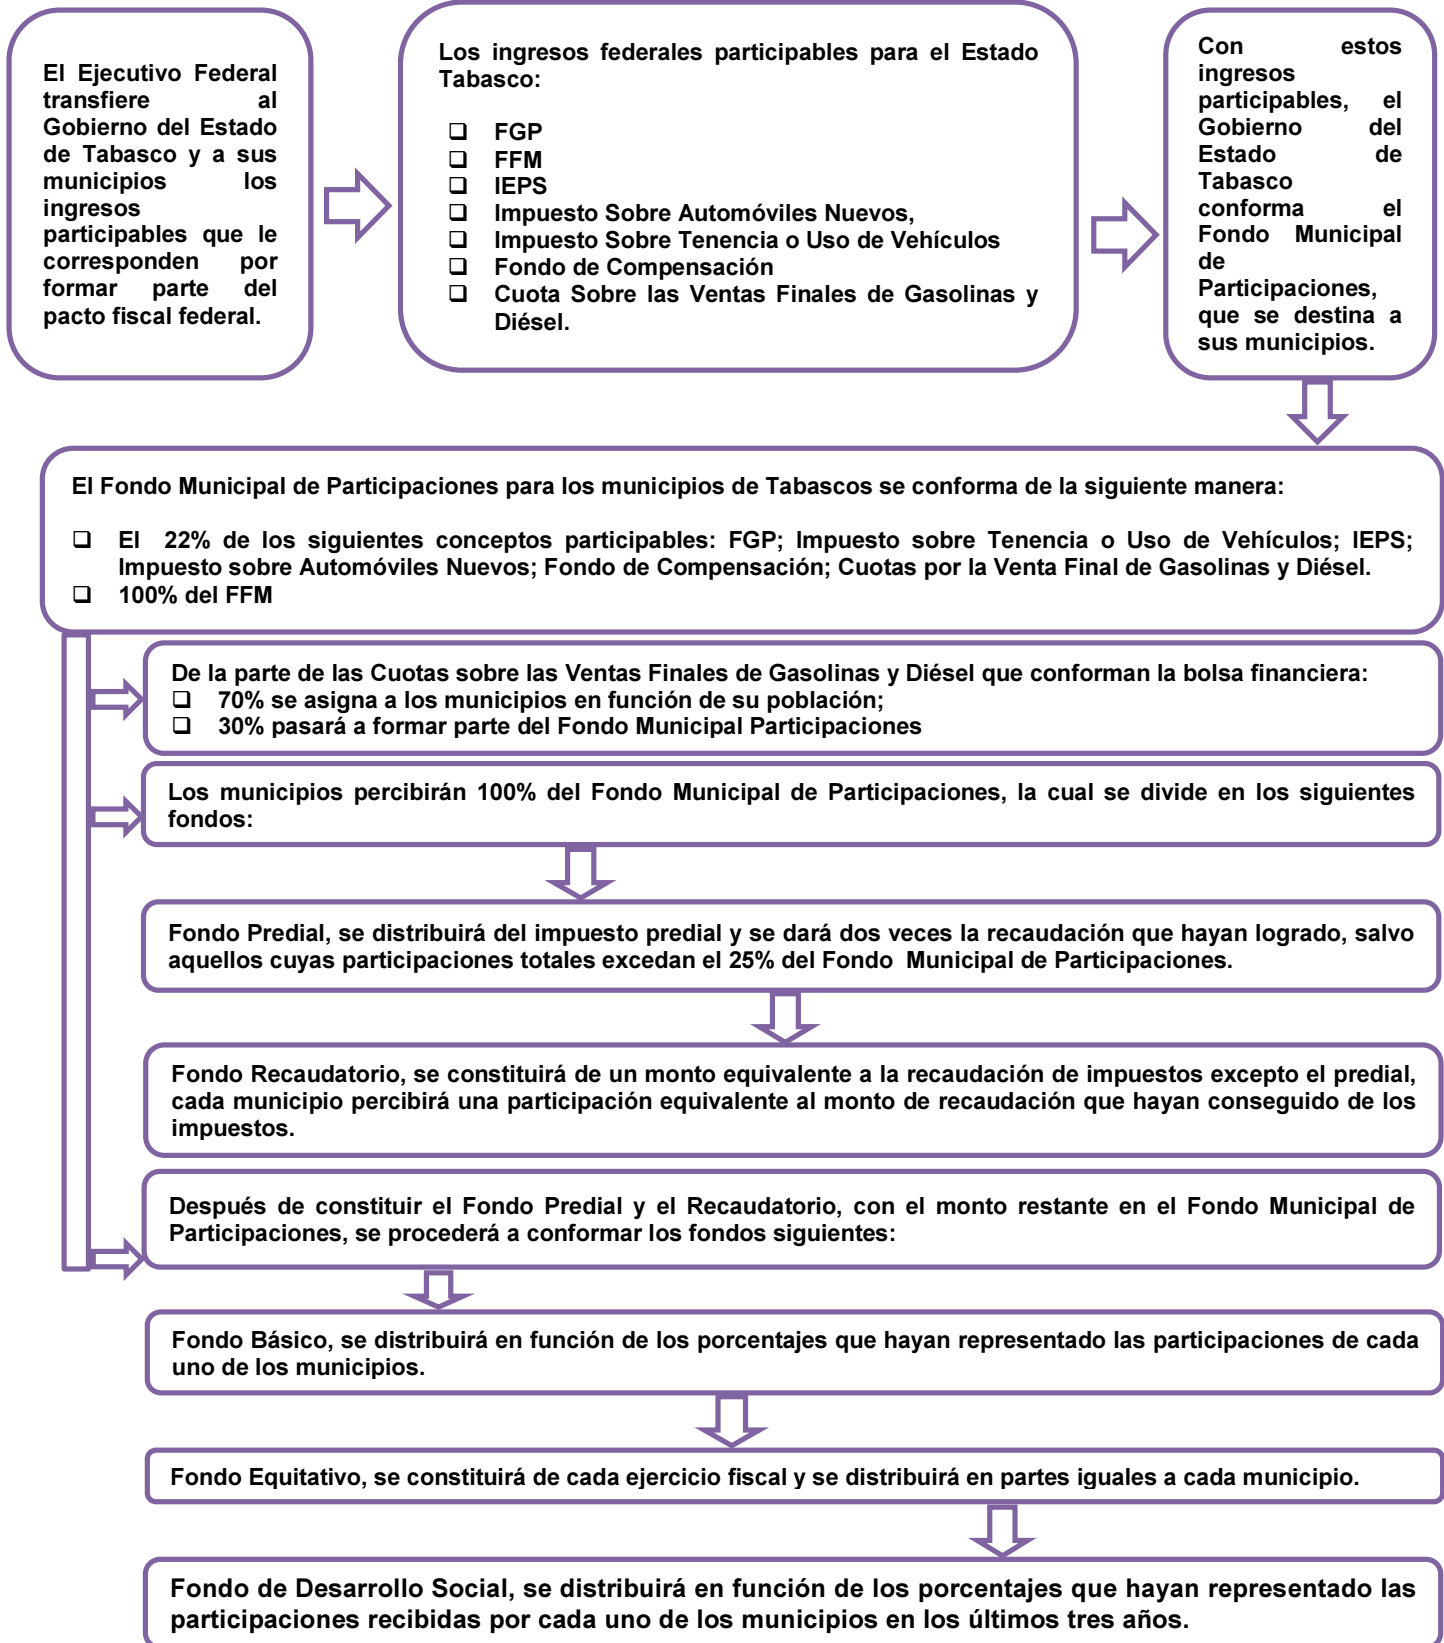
El Ejecutivo Federal transfiere al Gobierno del Estado de Tabasco y a sus municipios los ingresos participables que le corresponden por formar parte del pacto fiscal federal.

Los ingresos federales participables para el Estado Tabasco:

❑ FGP
❑ FFM
❑ IEPS
❑ Impuesto Sobre Automóviles Nuevos,
❑ Impuesto Sobre Tenencia o Uso de Vehículos
❑ Fondo de Compensación
❑ Cuota Sobre las Ventas Finales de Gasolinas y Diésel.

Con estos ingresos participables, el Gobierno del Estado de Tabasco conforma el Fondo Municipal de Participaciones, que se destina a sus municipios.

El Fondo Municipal de Participaciones para los municipios de Tabascos se conforma de la siguiente manera:

❑ El 22% de los siguientes conceptos participables: FGP; Impuesto sobre Tenencia o Uso de Vehículos; IEPS; Impuesto sobre Automóviles Nuevos; Fondo de Compensación; Cuotas por la Venta Final de Gasolinas y Diésel.
❑ 100% del FFM

De la parte de las Cuotas sobre las Ventas Finales de Gasolinas y Diésel que conforman la bolsa financiera:
❑ 70% se asigna a los municipios en función de su población;
❑ 30% pasará a formar parte del Fondo Municipal Participaciones

Los municipios percibirán 100% del Fondo Municipal de Participaciones, la cual se divide en los siguientes fondos:

Fondo Predial, se distribuirá del impuesto predial y se dará dos veces la recaudación que hayan logrado, salvo aquellos cuyas participaciones totales excedan el 25% del Fondo Municipal de Participaciones.

Fondo Recaudatorio, se constituirá de un monto equivalente a la recaudación de impuestos excepto el predial, cada municipio percibirá una participación equivalente al monto de recaudación que hayan conseguido de los impuestos.

Después de constituir el Fondo Predial y el Recaudatorio, con el monto restante en el Fondo Municipal de Participaciones, se procederá a conformar los fondos siguientes:

Fondo Básico, se distribuirá en función de los porcentajes que hayan representado las participaciones de cada uno de los municipios.

Fondo Equitativo, se constituirá de cada ejercicio fiscal y se distribuirá en partes iguales a cada municipio.

Fondo de Desarrollo Social, se distribuirá en función de los porcentajes que hayan representado las participaciones recibidas por cada uno de los municipios en los últimos tres años.